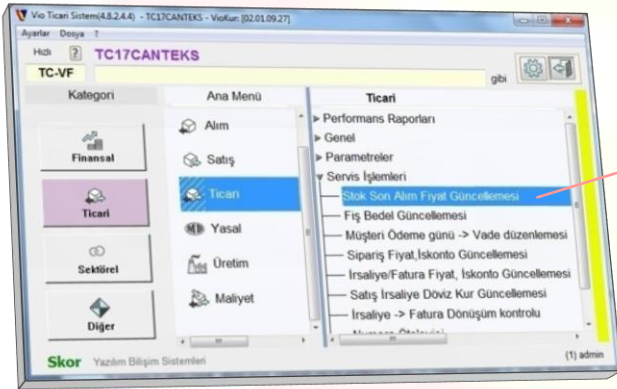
Vio Ticari Sistem(4.8.2.4.4) - TC17CANTEKS - VioKur: [02.01.09.27]
Ayarlar Dosya ?
Hızlı ? TC17CANTEKS
TC-VF
gibi
Kategori
Finansal
Ticari
Sektörel
Diğer
Ana Menü
Alım
Satış
Ticari
Yasal
Üretim
Maliyet
Ticari
Performans Raporları
Genel
Parametreler
Servis İşlemleri
Stok Son Alım Fiyat Güncellemesi
Fiş Bedel Güncellemesi
Müşteri Ödeme günü -> Vade düzenlemesi
Sipariş Fiyat,İskonto Güncellemesi
İrsaliye/Fatura Fiyat, İskonto Güncellemesi
Satış İrsaliye Döviz Kur Güncellemesi
İrsaliye -> Fatura Dönüşüm kontrolu
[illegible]
Skor Yazılım Bilişim Sistemleri
(1) admin